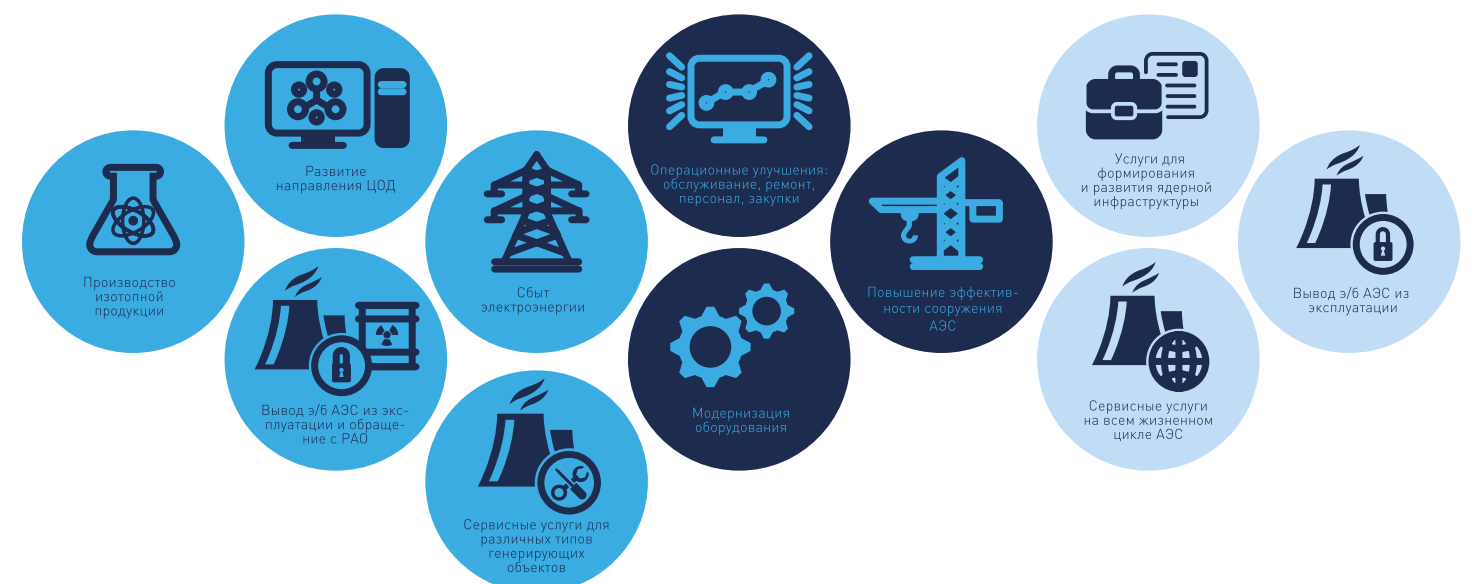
Развитие направления ЦОД

Производство изотопной продукции

Вывод э/б АЭС из эксплуатации и обращение с РАО

Сбыт электроэнергии

Сервисные услуги для различных типов генерирующих объектов

Операционные улучшения: обслуживание, ремонт, персонал, закупки

Модернизация оборудования

Повышение эффективности сооружения АЭС

Услуги для формирования и развития ядерной инфраструктуры

Сервисные услуги на всем жизненном цикле АЭС

Вывод э/б АЭС из эксплуатации